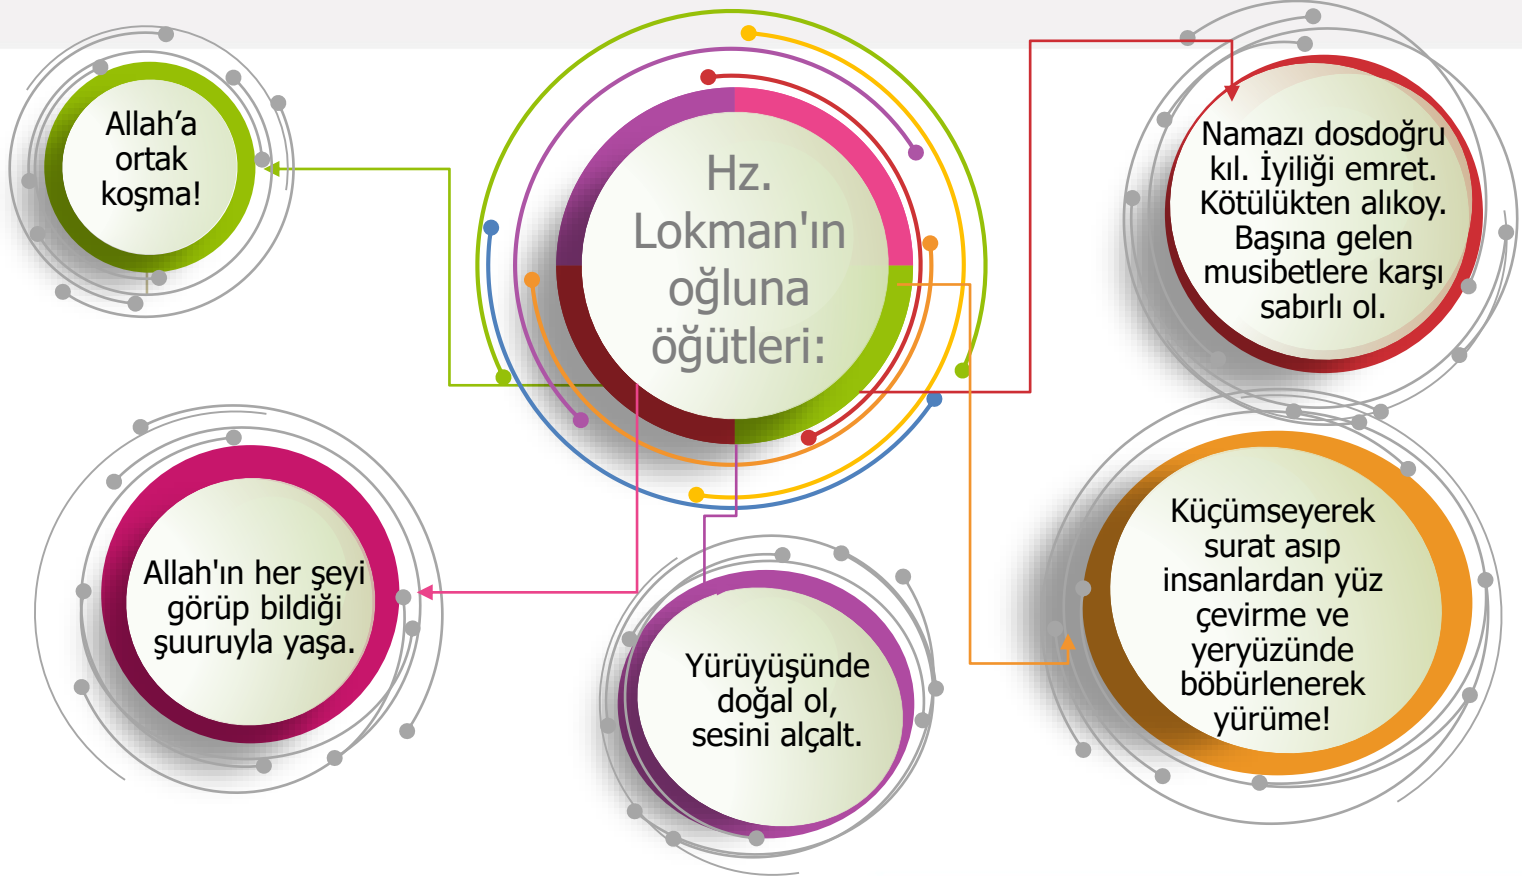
Hz. Lokman'ın oğluna öğütleri:

Allah’a ortak koşma!

Namazı dosdoğru kıl. İyiliği emret. Kötülükten alıkoy. Başına gelen musibetlere karşı sabırlı ol.

Allah'ın her şeyi görüp bildiği şuuruyla yaşa.

Yürüyüşünde doğal ol, sesini alçalt.

Küçümseyerek surat asıp insanlardan yüz çevirme ve yeryüzünde böbürlenerek yürüme!